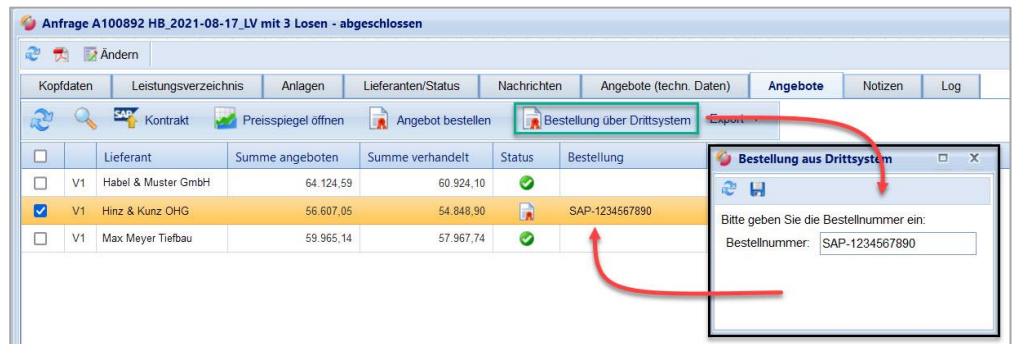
Anfrage A100892 HB_2021-08-17_LV mit 3 Losen - abgeschlossen

Ändern

Kopfdaten | Leistungsverzeichnis | Anlagen | Lieferanten/Status | Nachrichten | Angebote (techn. Daten) | Angebote | Notizen | Log

SAP Kontrakt | Preisspiegel öffnen | Angebot bestellen | Bestellung über Drittsystem | Export

| | | Lieferant | Summe angeboten | Summe verhandelt | Status | Bestellung |
|---|---|---|---|---|---|---|
| | V1 | Habel & Muster GmbH | 64.124,59 | 60.924,10 | | |
| | V1 | Hinz & Kunz OHG | 56.607,05 | 54.848,90 | | SAP-1234567890 |
| | V1 | Max Meyer Tiefbau | 59.965,14 | 57.967,74 | | |

Bestellung aus Drittsystem

Bitte geben Sie die Bestellnummer ein:

Bestellnummer: SAP-1234567890